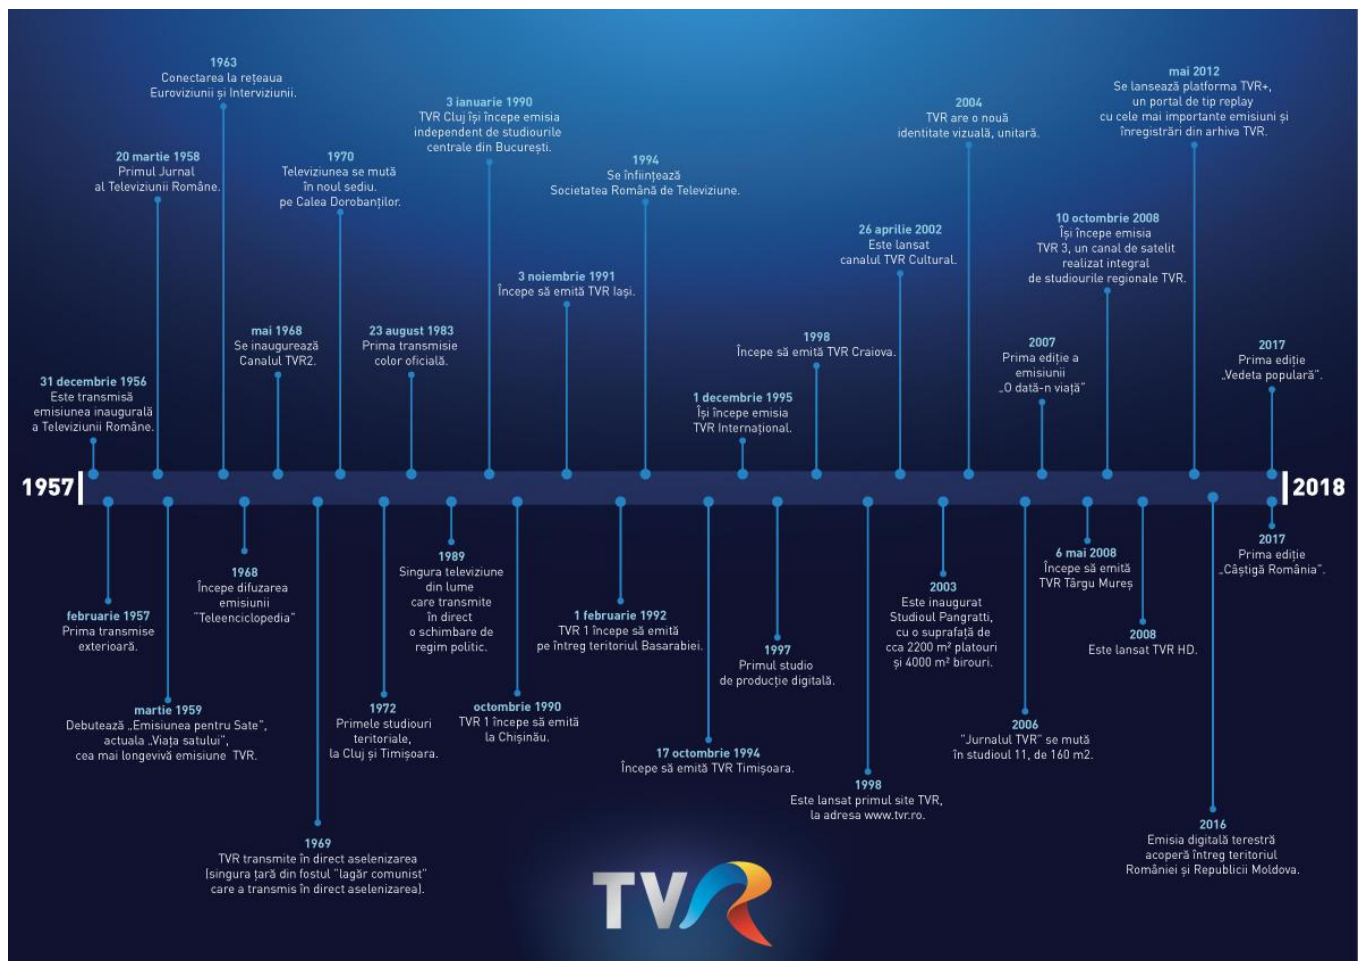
1963
Conectarea la rețeaua Euroviziunii și Interviziunii.

20 martie 1958
Primul Jurnal al Televiziunii Române.

1970
Televiziunea se mută în noul sediu, pe Calea Dorobanților.

3 ianuarie 1990
TVR Cluj își începe emisia independent de studiourile centrale din București.

1994
Se înființează Societatea Română de Televiziune.

2004
TVR are o nouă identitate vizuală, unitară.

mai 2012
Se lansează platforma TVR+, un portal de tip replay cu cele mai importante emisiuni și înregistrări din arhiva TVR.

26 aprilie 2002
Este lansat canalul TVR Cultural.

10 octombrie 2008
Își începe emisia TVR 3, un canal de satelit realizat integral de studiourile regionale TVR.

3 noiembrie 1991
Începe să emită TVR Iași.

mai 1968
Se inaugurează Canalul TVR2.

23 august 1983
Prima transmisie color oficială.

1998
Începe să emită TVR Craiova.

2007
Prima ediție a emisiunii „O dată-n viață"

2017
Prima ediție „Vedeta populară".

31 decembrie 1956
Este transmisă emisiunea inaugurală a Televiziunii Române.

1 decembrie 1995
Își începe emisia TVR Internațional.

1957

2018

2017
Prima ediție „Câștigă România".

1968
Începe difuzarea emisiunii "Teleenciclopedia"

1989
Singura televiziune din lume care transmite în direct o schimbare de regim politic.

1 februarie 1992
TVR 1 începe să emită pe întreg teritoriul Basarabiei.

2003
Este inaugurat Studioul Pangratti, cu o suprafață de cca 2200 m² platouri și 4000 m² birouri.

6 mai 2008
Începe să emită TVR Târgu Mureș

februarie 1957
Prima transmise exterioară.

1997
Primul studio de producție digitală.

2008
Este lansat TVR HD.

martie 1959
Debutează „Emisiunea pentru Sate", actuala „Viața satului", cea mai longevivă emisiune TVR.

1972
Primele studiouri teritoriale, la Cluj și Timișoara.

octombrie 1990
TVR 1 începe să emită la Chișinău.

2006
"Jurnalul TVR" se mută în studioul 11, de 160 m2.

17 octombrie 1994
Începe să emită TVR Timișoara.

1998
Este lansat primul site TVR, la adresa www.tvr.ro.

1969
TVR transmite în direct aselenizarea (singura țară din fostul "lagăr comunist" care a transmis în direct aselenizarea).

2016
Emisia digitală terestră acoperă întreg teritoriul României și Republicii Moldova.

TVR